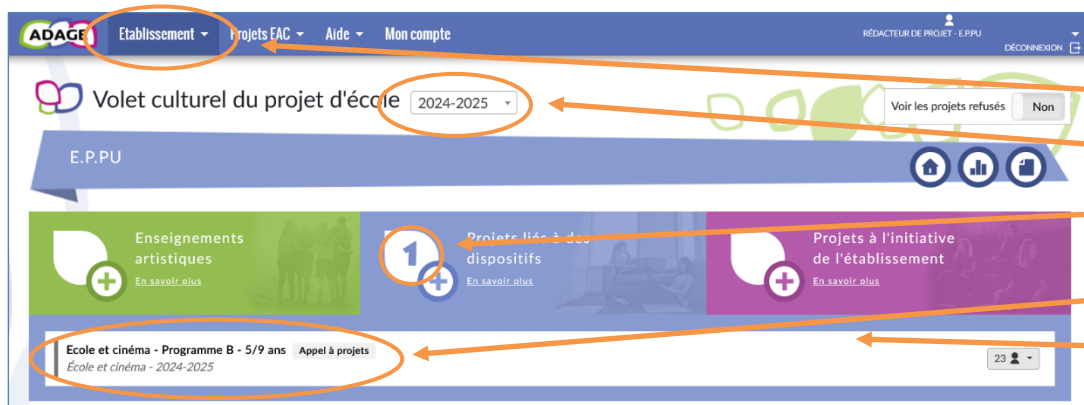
ADAGE Etablissement Projets EAC Aide Mon compte

RÉDACTEUR DE PROJET - E.P.PU
DÉCONNEXION

Volet culturel du projet d'école 2024-2025

Voir les projets refusés Non

E.P.PU

Enseignements artistiques
En savoir plus

1
Projets liés à des dispositifs
En savoir plus

Projets à l'initiative de l'établissement
En savoir plus

Ecole et cinéma - Programme B - 5/9 ans Appel à projets
École et cinéma - 2024-2025

23